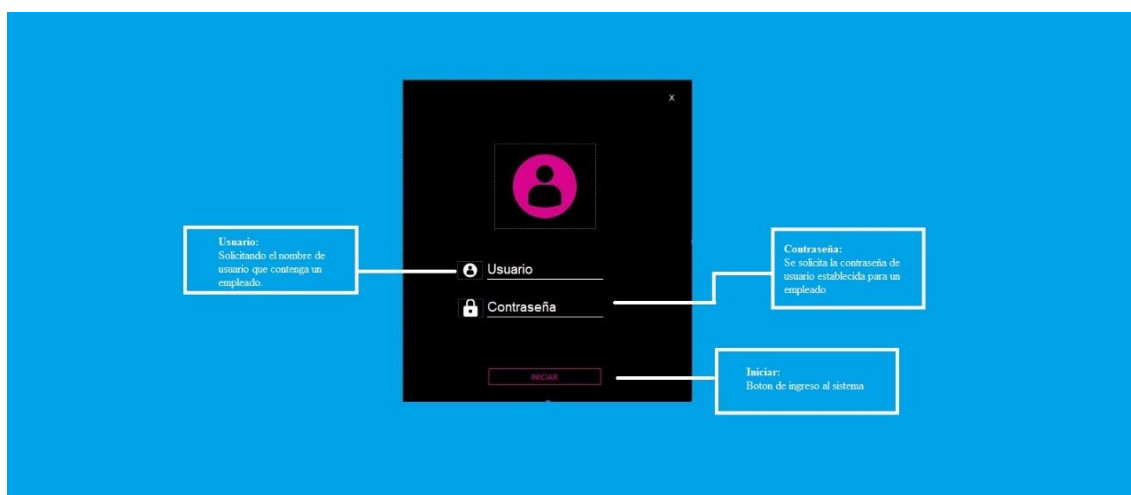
x

Usuario:
Solicitando el nombre de usuario que contenga un empleado.

Usuario

Contraseña:
Se solicita la contraseña de usuario establecida para un empleado

Contraseña

INICIAR

Iniciar:
Boton de ingreso al sistema